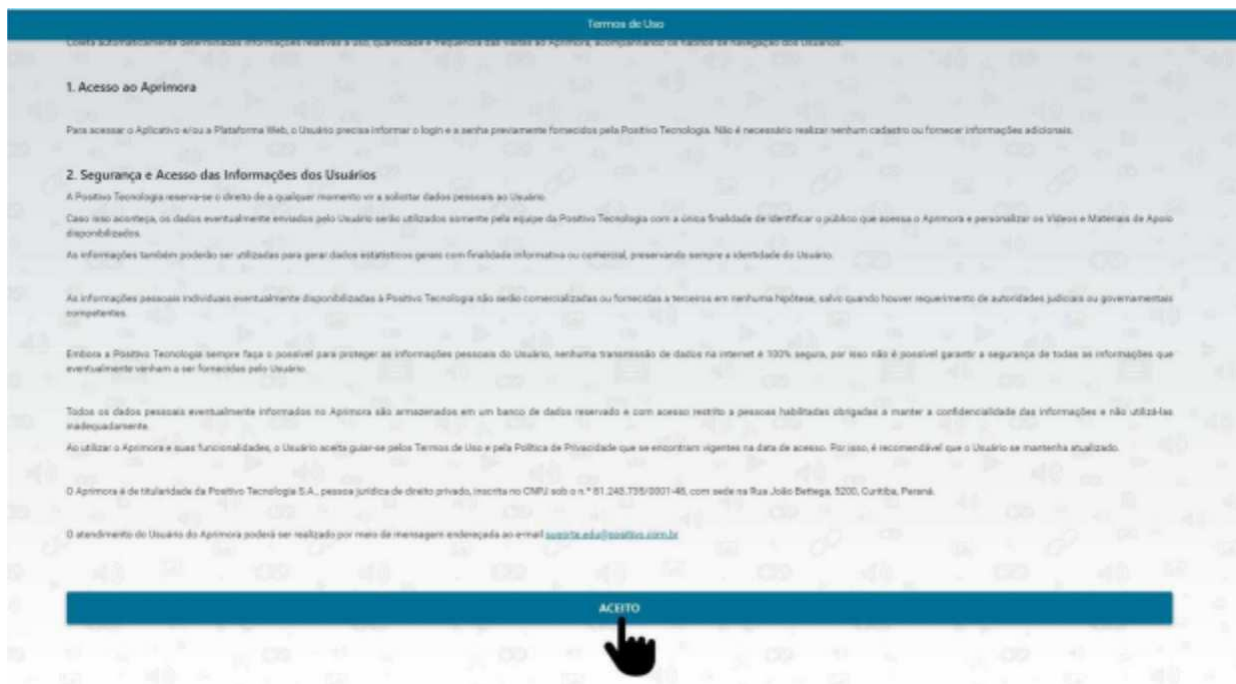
Termos de Uso

Coleta automaticamente determinadas informações relativas à uso, quantidade e frequência das visitas ao Aprimora, acompanhando os hábitos de navegação dos Usuários.

1. Acesso ao Aprimora

Para acessar o Aplicativo e/ou a Plataforma Web, o Usuário precisa informar o login e a senha previamente fornecidos pela Positivo Tecnologia. Não é necessário realizar nenhum cadastro ou fornecer informações adicionais.

2. Segurança e Acesso das Informações dos Usuários

A Positivo Tecnologia reserva-se o direito de a qualquer momento vir a solicitar dados pessoais ao Usuário.

Caso isso aconteça, os dados eventualmente enviados pelo Usuário serão utilizados somente pela equipe da Positivo Tecnologia com a única finalidade de identificar o público que acessa o Aprimora e personalizar os Vídeos e Materiais de Apoio disponibilizados.

As informações também poderão ser utilizadas para gerar dados estatísticos gerais com finalidade informativa ou comercial, preservando sempre a identidade do Usuário.

As informações pessoais individuais eventualmente disponibilizadas à Positivo Tecnologia não serão comercializadas ou fornecidas a terceiros em nenhuma hipótese, salvo quando houver requerimento de autoridades judiciais ou governamentais competentes.

Embora a Positivo Tecnologia sempre faça o possível para proteger as informações pessoais do Usuário, nenhuma transmissão de dados na internet é 100% segura, por isso não é possível garantir a segurança de todas as informações que eventualmente venham a ser fornecidas pelo Usuário.

Todos os dados pessoais eventualmente informados no Aprimora são armazenados em um banco de dados reservado e com acesso restrito a pessoas habilitadas obrigadas a manter a confidencialidade das informações e não utilizá-las inadequadamente.

Ao utilizar o Aprimora e suas funcionalidades, o Usuário aceita guiar-se pelos Termos de Uso e pela Política de Privacidade que se encontram vigentes na data de acesso. Por isso, é recomendável que o Usuário se mantenha atualizado.

O Aprimora é de titularidade da Positivo Tecnologia S.A., pessoa jurídica de direito privado, inscrita no CNPJ sob o n.º 81.243.735/0001-48, com sede na Rua João Bettega, 5200, Curitiba, Paraná.

O atendimento do Usuário do Aprimora poderá ser realizado por meio de mensagem endereçada ao e-mail suporte.edu@positivo.com.br

ACEITO